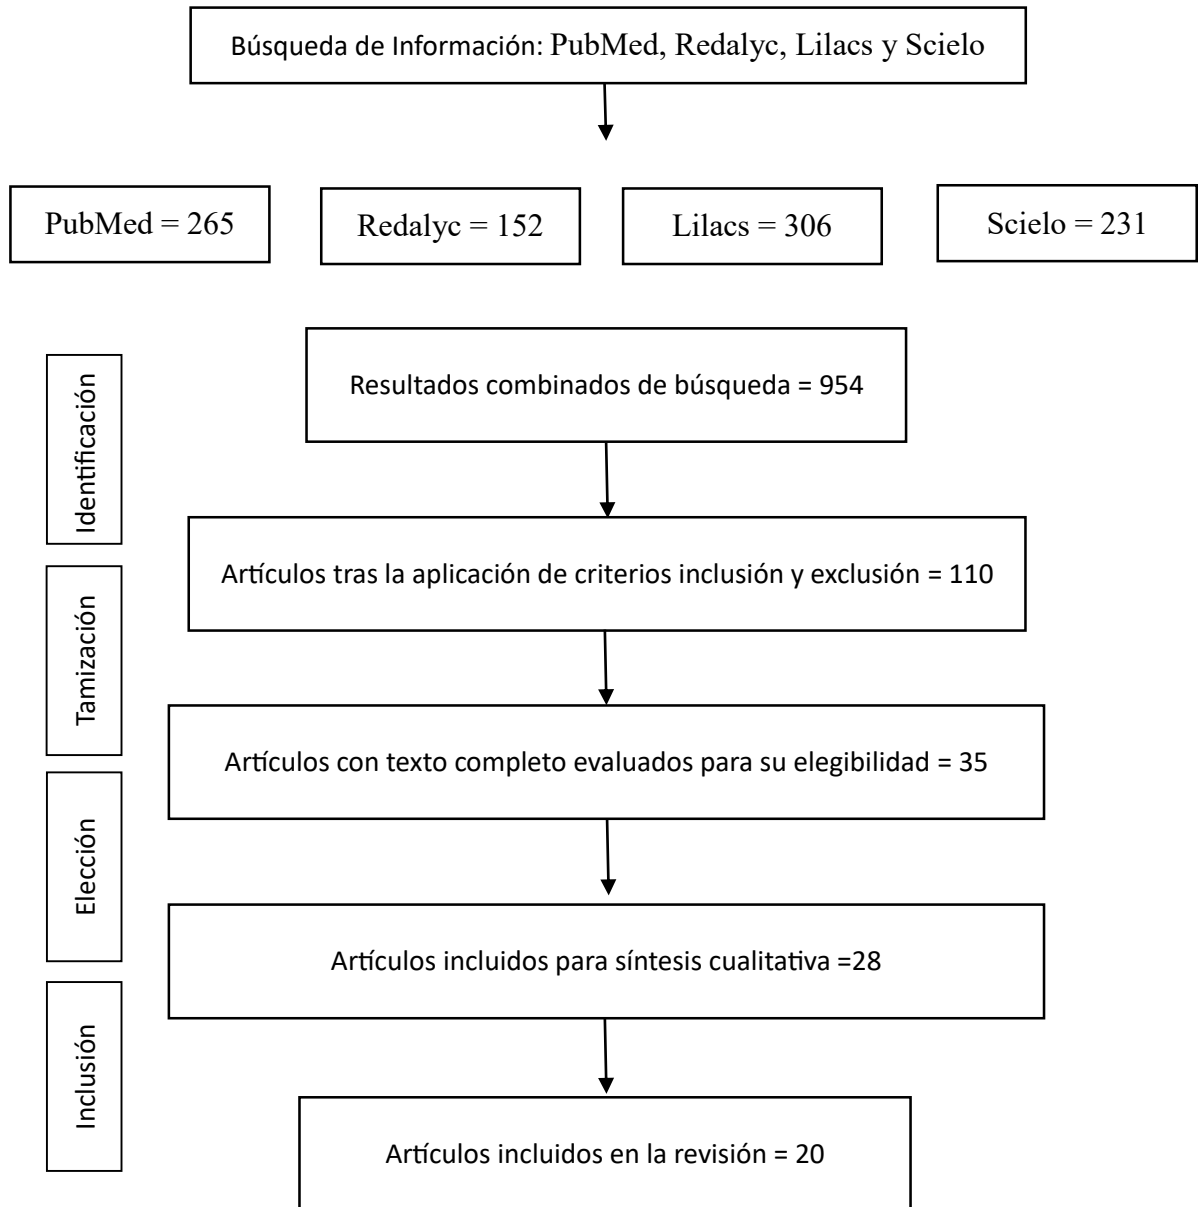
Búsqueda de Información: PubMed, Redalyc, Lilacs y Scielo

PubMed = 265

Redalyc = 152

Lilacs = 306

Scielo = 231

Identificación

Resultados combinados de búsqueda = 954

Tamización

Artículos tras la aplicación de criterios inclusión y exclusión = 110

Elección

Artículos con texto completo evaluados para su elegibilidad = 35

Inclusión

Artículos incluidos para síntesis cualitativa =28

Artículos incluidos en la revisión = 20